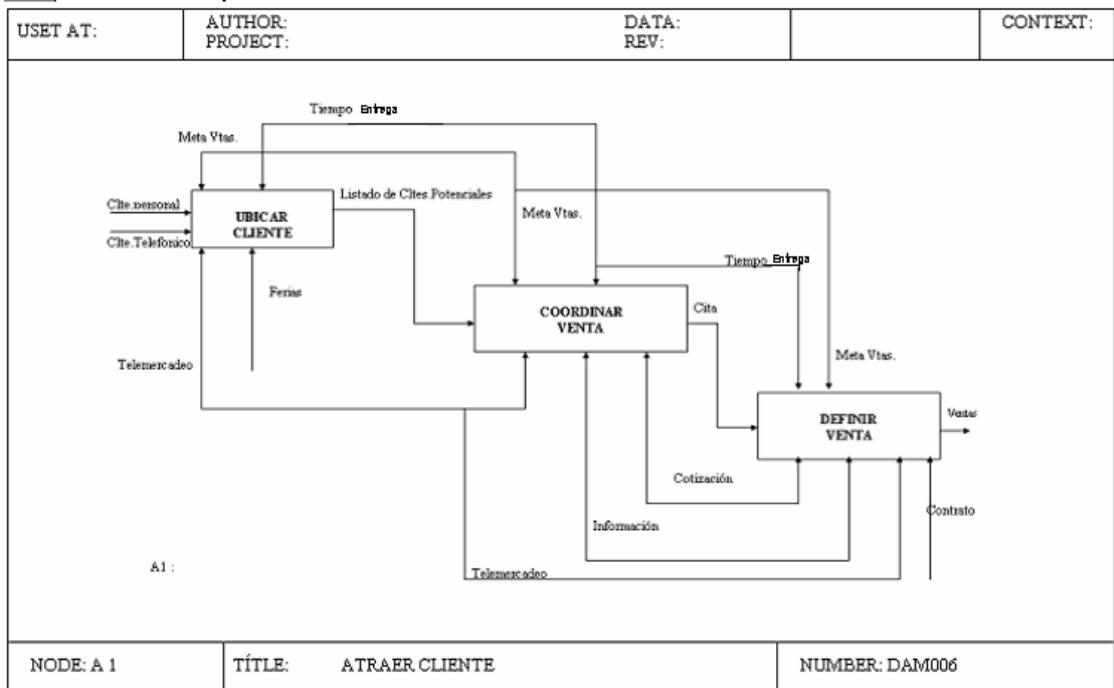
| USET AT: | AUTHOR: PROJECT: | DATA: REV: | | CONTEXT: |
|---|---|---|---|---|

Tiempo Entrega

Meta Vtas.

Clte.personal

Clte.Telefonico

UBICAR CLIENTE

Listado de Cltes.Potenciales

Meta Vtas.

Tiempo Entrega

Ferias

COORDINAR VENTA

Cita

Meta Vtas.

Telemercadeo

DEFINIR VENTA

Ventas

Cotización

Contrato

Información

A1 :

Telemercadeo

| NODE: A 1 | TÍTLE: ATRAER CLIENTE | NUMBER: DAM006 |
|---|---|---|